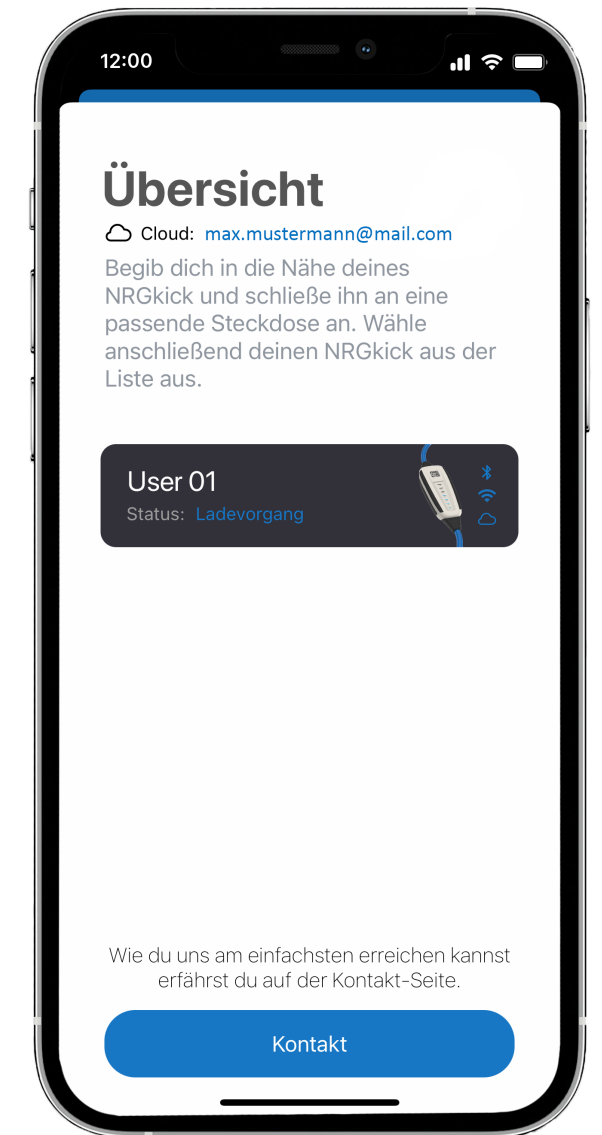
12:00

Übersicht

Cloud: max.mustermann@mail.com

Begib dich in die Nähe deines NRGkick und schließe ihn an eine passende Steckdose an. Wähle anschließend deinen NRGkick aus der Liste aus.

User 01
Status: Ladevorgang

Wie du uns am einfachsten erreichen kannst erfährst du auf der Kontakt-Seite.

Kontakt